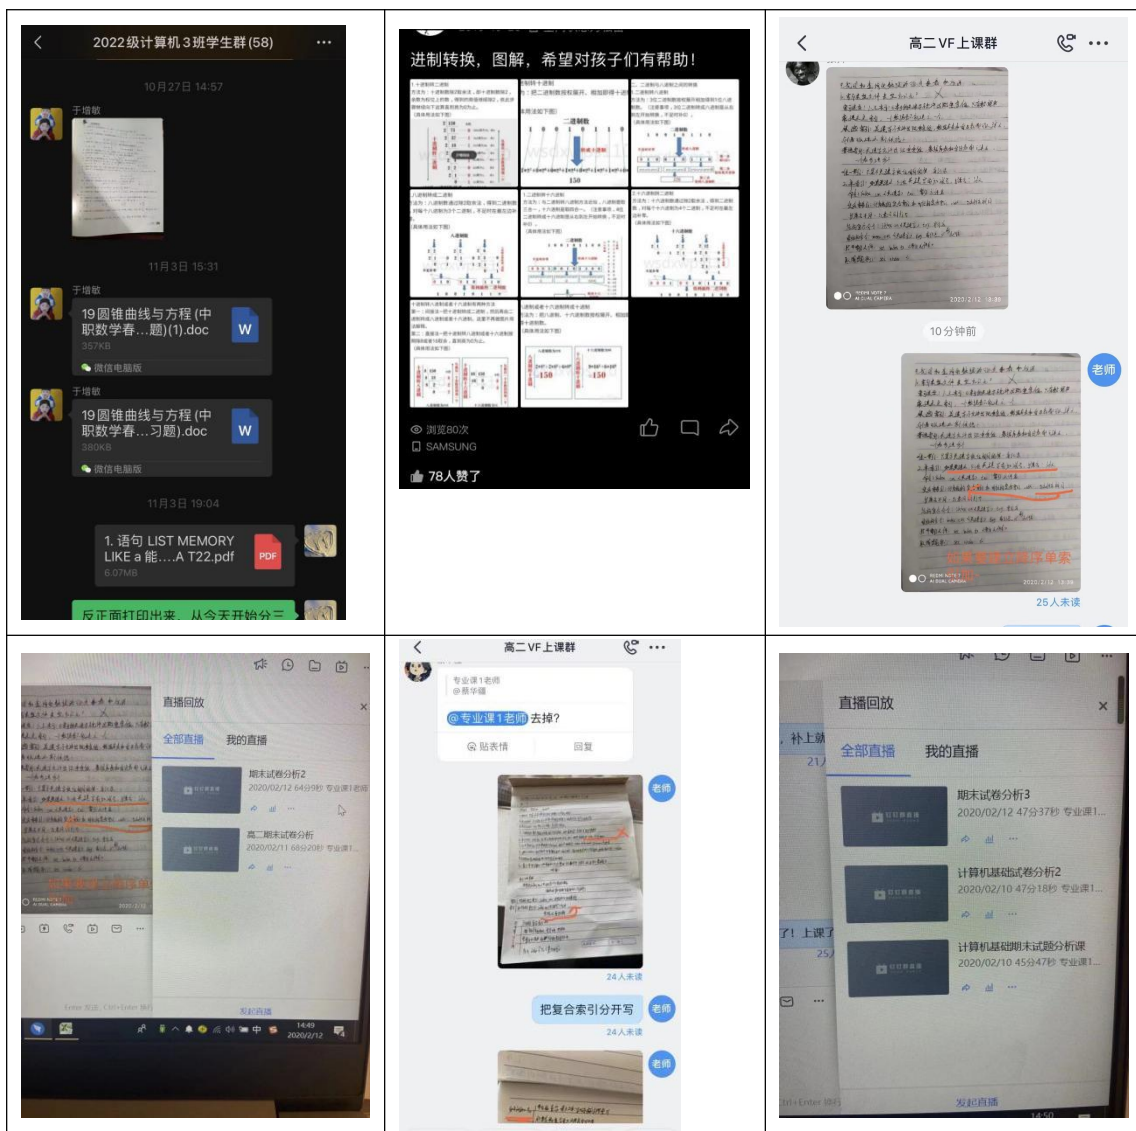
2022级计算机3班学生群(58)

10月27日 14:57

于增敏

11月3日 15:31

于增敏

19圆锥曲线与方程(中职数学春…题)(1).doc
357KB
微信电脑版

于增敏

19圆锥曲线与方程(中职数学春…习题).doc
380KB
微信电脑版

11月3日 19:04

1. 语句 LIST MEMORY LIKE a 能….A T22.pdf
6.07MB

反正面打印出来，从今天开始分三

进制转换，图解，希望对孩子们有帮助!

二进制

浏览80次
SAMSUNG
78人赞了

高二VF上课群

10分钟前

老师

25人未读

直播回放

全部直播 我的直播

期末试卷分析2
2020/02/12 64分钟 专业课1老师

高二期末试卷分析
2020/02/11 68分20秒 专业课1...

发起直播

14:49
2020/2/12

高二VF上课群

专业课1老师
@蔡华娜

@专业课1老师 去掉?

贴表情 回复

老师

24人未读

把复合索引分开写

老师

24人未读

老师

直播回放

全部直播 我的直播

期末试卷分析3
2020/02/12 47分37秒 专业课1...

计算机基础试卷分析2
2020/02/10 47分18秒 专业课1...

计算机基础期末试题分析课
2020/02/10 45分47秒 专业课1...

补上

了! 上课了

发起直播

14:50